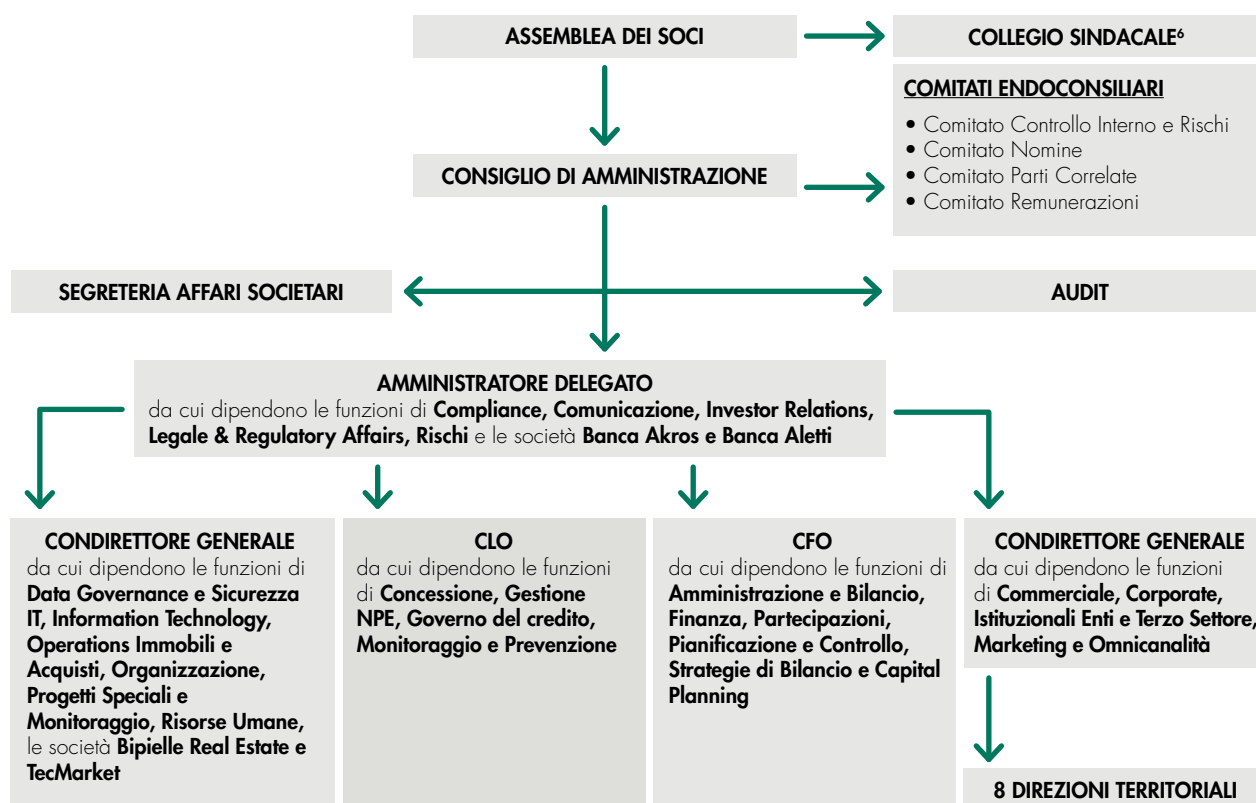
ASSEMBLEA DEI SOCI

COLLEGIO SINDACALE$^{6}$

COMITATI ENDOCONSILIARI

• Comitato Controllo Interno e Rischi
• Comitato Nomine
• Comitato Parti Correlate
• Comitato Remunerazioni

CONSIGLIO DI AMMINISTRAZIONE

SEGRETERIA AFFARI SOCIETARI

AUDIT

AMMINISTRATORE DELEGATO
da cui dipendono le funzioni di Compliance, Comunicazione, Investor Relations, Legale & Regulatory Affairs, Rischi e le società Banca Akros e Banca Aletti

CONDIRETTORE GENERALE
da cui dipendono le funzioni di Data Governance e Sicurezza IT, Information Technology, Operations Immobili e Acquisti, Organizzazione, Progetti Speciali e Monitoraggio, Risorse Umane, le società Bipielle Real Estate e TecMarket

CLO
da cui dipendono le funzioni di Concessione, Gestione NPE, Governo del credito, Monitoraggio e Prevenzione

CFO
da cui dipendono le funzioni di Amministrazione e Bilancio, Finanza, Partecipazioni, Pianificazione e Controllo, Strategie di Bilancio e Capital Planning

CONDIRETTORE GENERALE
da cui dipendono le funzioni di Commerciale, Corporate, Istituzionali Enti e Terzo Settore, Marketing e Omnicanalità

8 DIREZIONI TERRITORIALI